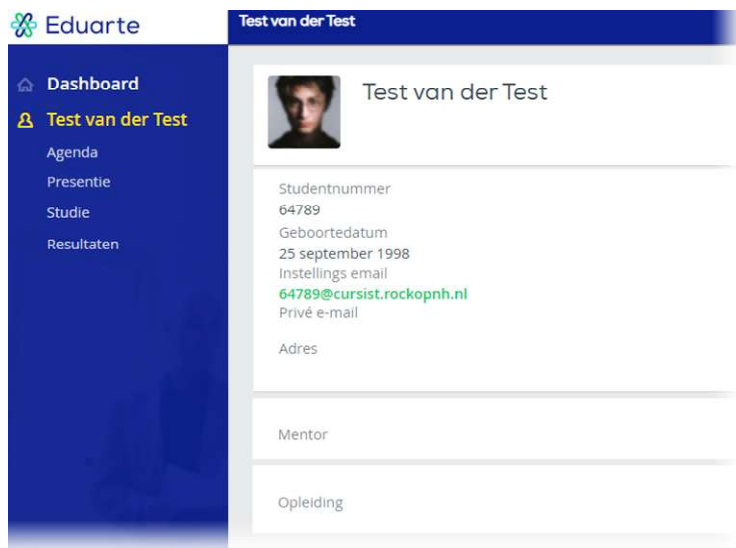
Eduarte

Dashboard
Test van der Test
Agenda
Presentie
Studie
Resultaten

Test van der Test

Test van der Test

Studentnummer
64789
Geboortedatum
25 september 1998
Instellings email
64789@cursist.rockopnh.nl
Privé e-mail
Adres

Mentor

Opleiding